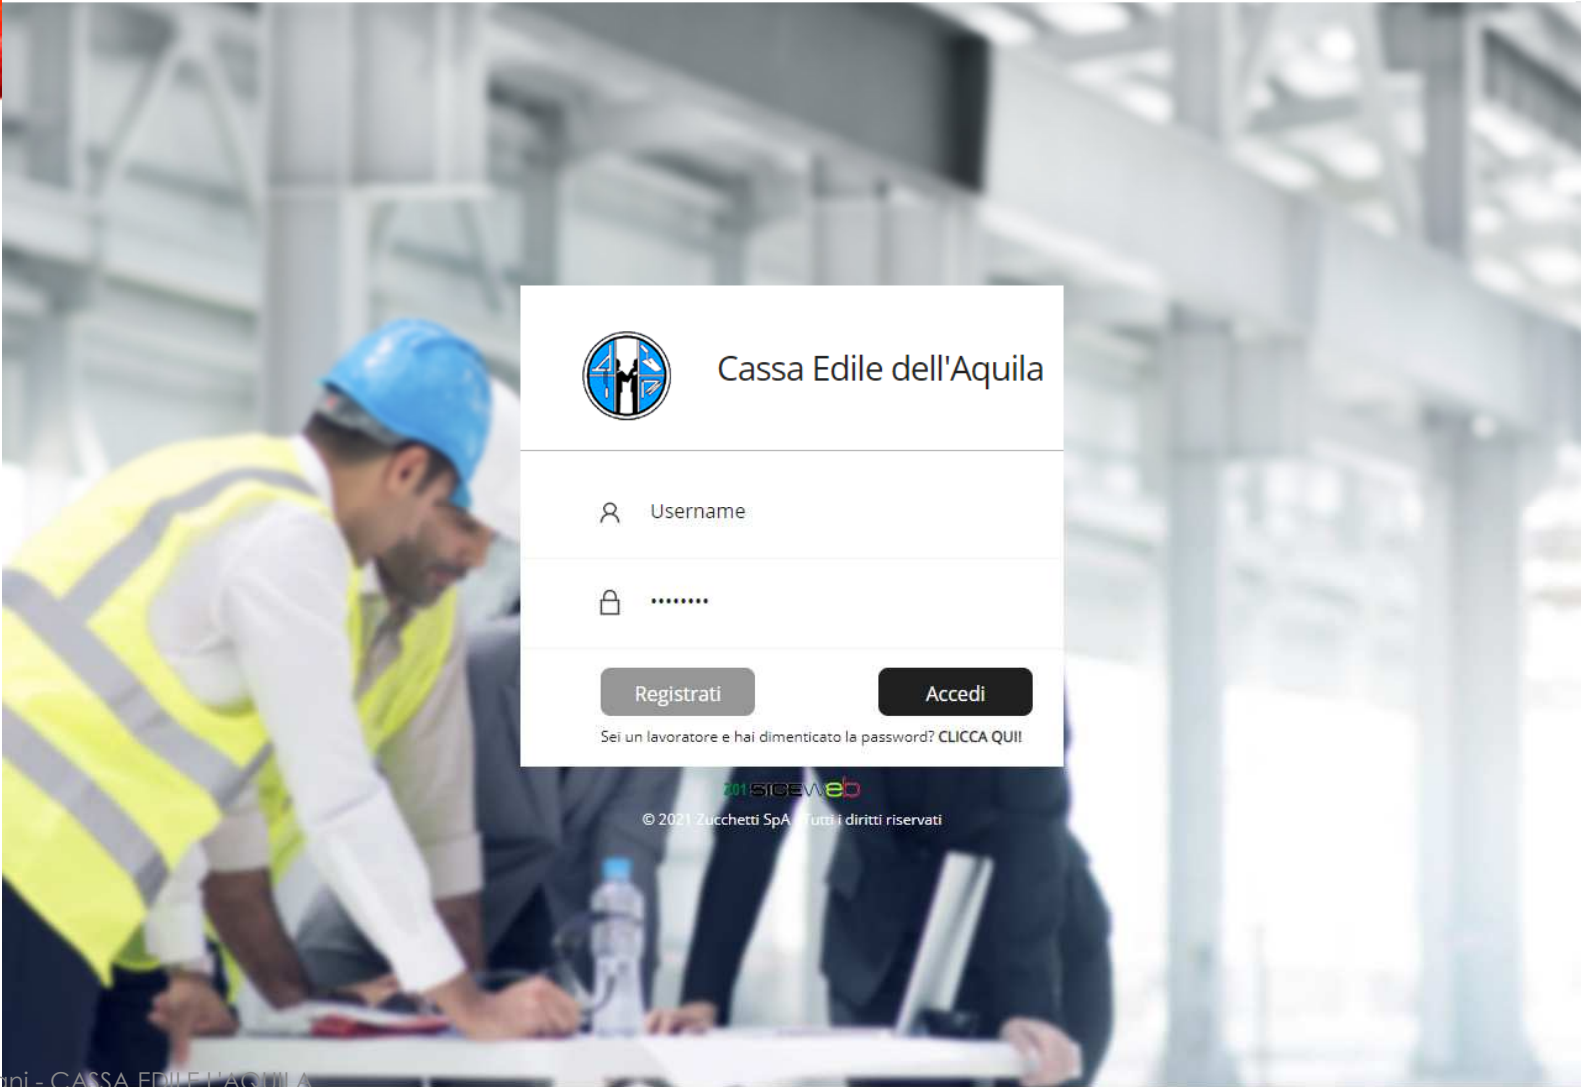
Cassa Edile dell'Aquila

Username

••••••••

Registrati

Accedi

Sei un lavoratore e hai dimenticato la password? CLICCA QUI!

SICEweb

© 2021 Zucchetti SpA - Tutti i diritti riservati

ni - CASSA EDILE L'AQUILA